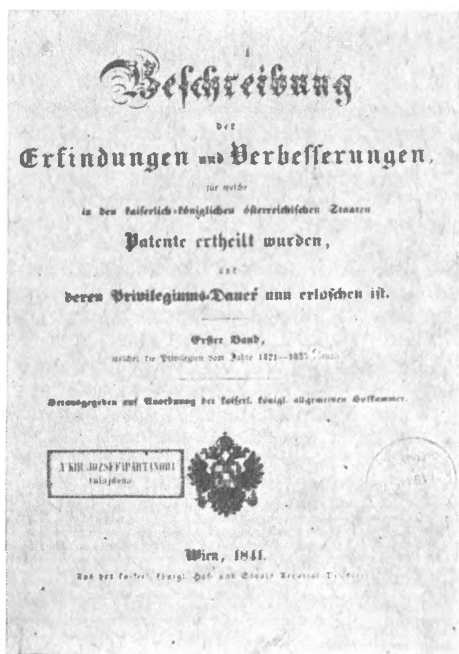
Beschreibung

der

Erfindungen und Verbesserungen,

für welche

in den kaiserlich-königlichen österreichischen Staaten

Patente ertheilt wurden,

und

deren Privilegiums-Dauer nun erloschen ist.

Erster Band,

welcher die Privilegien vom Jahre 1821—1835 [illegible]

Herausgegeben auf Anordnung der kaiserl. königl. allgemeinen Hofkammer.

A KIR. JOZSEF-IPARTANODA tulajdona

Wien, 1841.

Aus der kaiserl. königl. Hof- und Staats-Aerarial-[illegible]